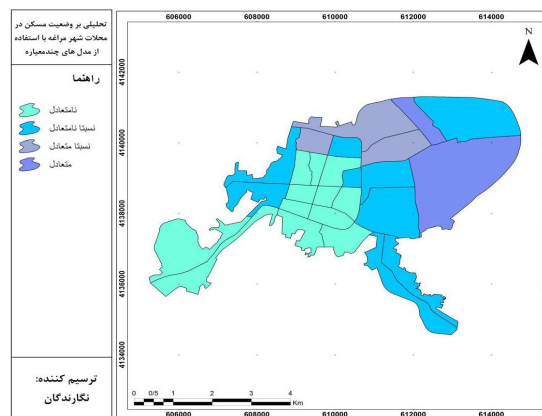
تحلیلی بر وضعیت مسکن در محلات شهر مراغه با استفاده از مدل های چندمعیاره

راهنما

نامتعادل
نسبتا نامتعادل
نسبتا متعادل
متعادل

ترسیم کننده:
نگارندگان

606000
608000
610000
612000
614000

4142000
4140000
4138000
4136000
4134000

N

0 0/5 1 2 3 4 Km

606000
608000
610000
612000
614000